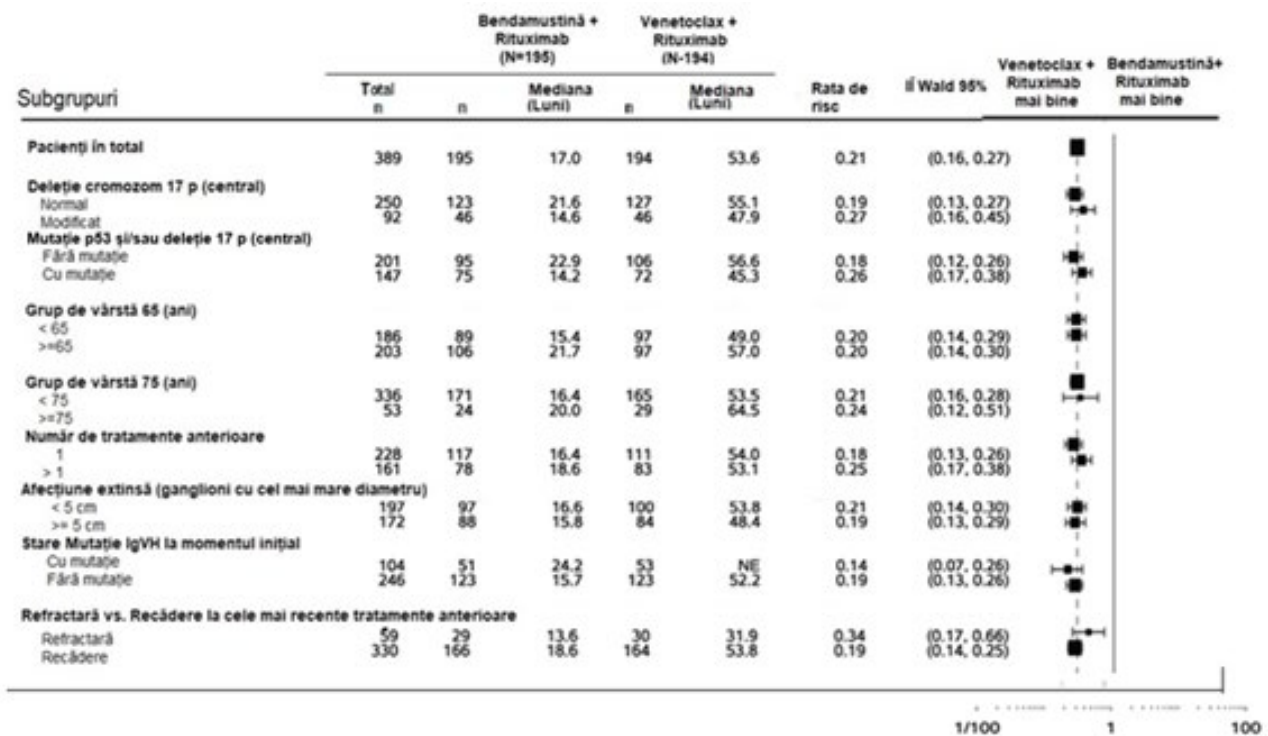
| Subgrupuri | Total n | Bendamustină + Rituximab (N=195) n | Mediana (Luni) | Venetoclax + Rituximab (N-194) n | Mediana (Luni) | Rata de risc | ÎÎ Wald 95% |
|---|---|---|---|---|---|---|---|
| Pacienți în total | 389 | 195 | 17.0 | 194 | 53.6 | 0.21 | (0.16, 0.27) |
| Deleție cromozom 17 p (central) | | | | | | | |
| Normal | 250 | 123 | 21.6 | 127 | 55.1 | 0.19 | (0.13, 0.27) |
| Modificat | 92 | 46 | 14.6 | 46 | 47.9 | 0.27 | (0.16, 0.45) |
| Mutație p53 și/sau deleție 17 p (central) | | | | | | | |
| Fără mutație | 201 | 95 | 22.9 | 106 | 56.6 | 0.18 | (0.12, 0.26) |
| Cu mutație | 147 | 75 | 14.2 | 72 | 45.3 | 0.26 | (0.17, 0.38) |
| Grup de vârstă 65 (ani) | | | | | | | |
| < 65 | 186 | 89 | 15.4 | 97 | 49.0 | 0.20 | (0.14, 0.29) |
| >=65 | 203 | 106 | 21.7 | 97 | 57.0 | 0.20 | (0.14, 0.30) |
| Grup de vârstă 75 (ani) | | | | | | | |
| < 75 | 336 | 171 | 16.4 | 165 | 53.5 | 0.21 | (0.16, 0.28) |
| >=75 | 53 | 24 | 20.0 | 29 | 64.5 | 0.24 | (0.12, 0.51) |
| Număr de tratamente anterioare | | | | | | | |
| 1 | 228 | 117 | 16.4 | 111 | 54.0 | 0.18 | (0.13, 0.26) |
| > 1 | 161 | 78 | 18.6 | 83 | 53.1 | 0.25 | (0.17, 0.38) |
| Afecțiune extinsă (ganglioni cu cel mai mare diametru) | | | | | | | |
| < 5 cm | 197 | 97 | 16.6 | 100 | 53.8 | 0.21 | (0.14, 0.30) |
| >= 5 cm | 172 | 88 | 15.8 | 84 | 48.4 | 0.19 | (0.13, 0.29) |
| Stare Mutație IgVH la momentul inițial | | | | | | | |
| Cu mutație | 104 | 51 | 24.2 | 53 | NE | 0.14 | (0.07, 0.26) |
| Fără mutație | 246 | 123 | 15.7 | 123 | 52.2 | 0.19 | (0.13, 0.26) |
| Refractară vs. Recădere la cele mai recente tratamente anterioare | | | | | | | |
| Refractară | 59 | 29 | 13.6 | 30 | 31.9 | 0.34 | (0.17, 0.66) |
| Recădere | 330 | 166 | 18.6 | 164 | 53.8 | 0.19 | (0.14, 0.25) |

Venetoclax + Rituximab mai bine

Bendamustină+ Rituximab mai bine

1/100 1 100